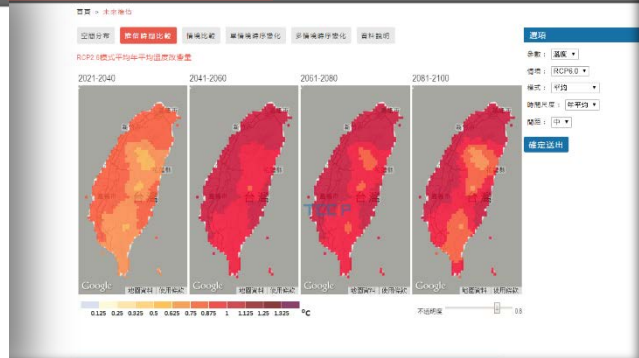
首頁 > 未來推估

空間分布 | 跨時期比較 | 情境比較 | 單情境時序變化 | 多情境時序變化 | 資料說明

RCP2.6模式平均年平均溫度改變量

2021-2040

2041-2060

2061-2080

2081-2100

Google 地圖資料 | 使用條款

Google 地圖資料 | 使用條款

Google 地圖資料 | 使用條款

Google 地圖資料 | 使用條款

TCCIP

0.125 0.25 0.325 0.5 0.625 0.75 0.875 1 1.125 1.25 1.325 °C

不透明度 0.8

選項

參數：溫度

情境：RCP6.0

模式：平均

時間尺度：年平均

期距：中

確定送出